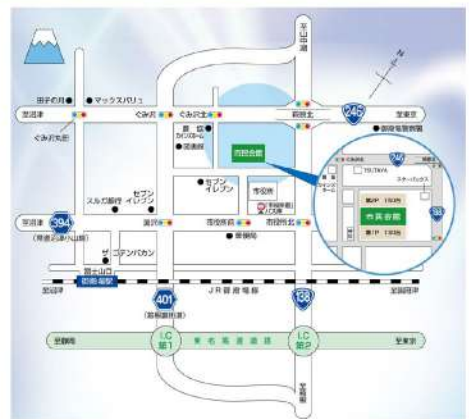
平山通り

N

田子の月 ● マックスバリュ

ぐみ沢 ぐみ沢北 萩原北

至沼津 246 至東京

ぐみ沢丸田

● 御殿場警察署

富士

カインズホーム ● 図書館

市民会館

● セブンイレブン

セブンイレブン

スルガ銀行

市役所

至沼津 394 新橋 市役所前 市役所北

(県道須走小山線) ● 警察署

ザ・コデンバカン

富士山口

御殿場駅

至沼津 401 JR御殿場線 138 至国府津

(国道御殿場線)

至静岡 I.C 御殿場 東名高速道路 I.C 至東京

TSUTAYA

スターバックス

市民会館

246

138